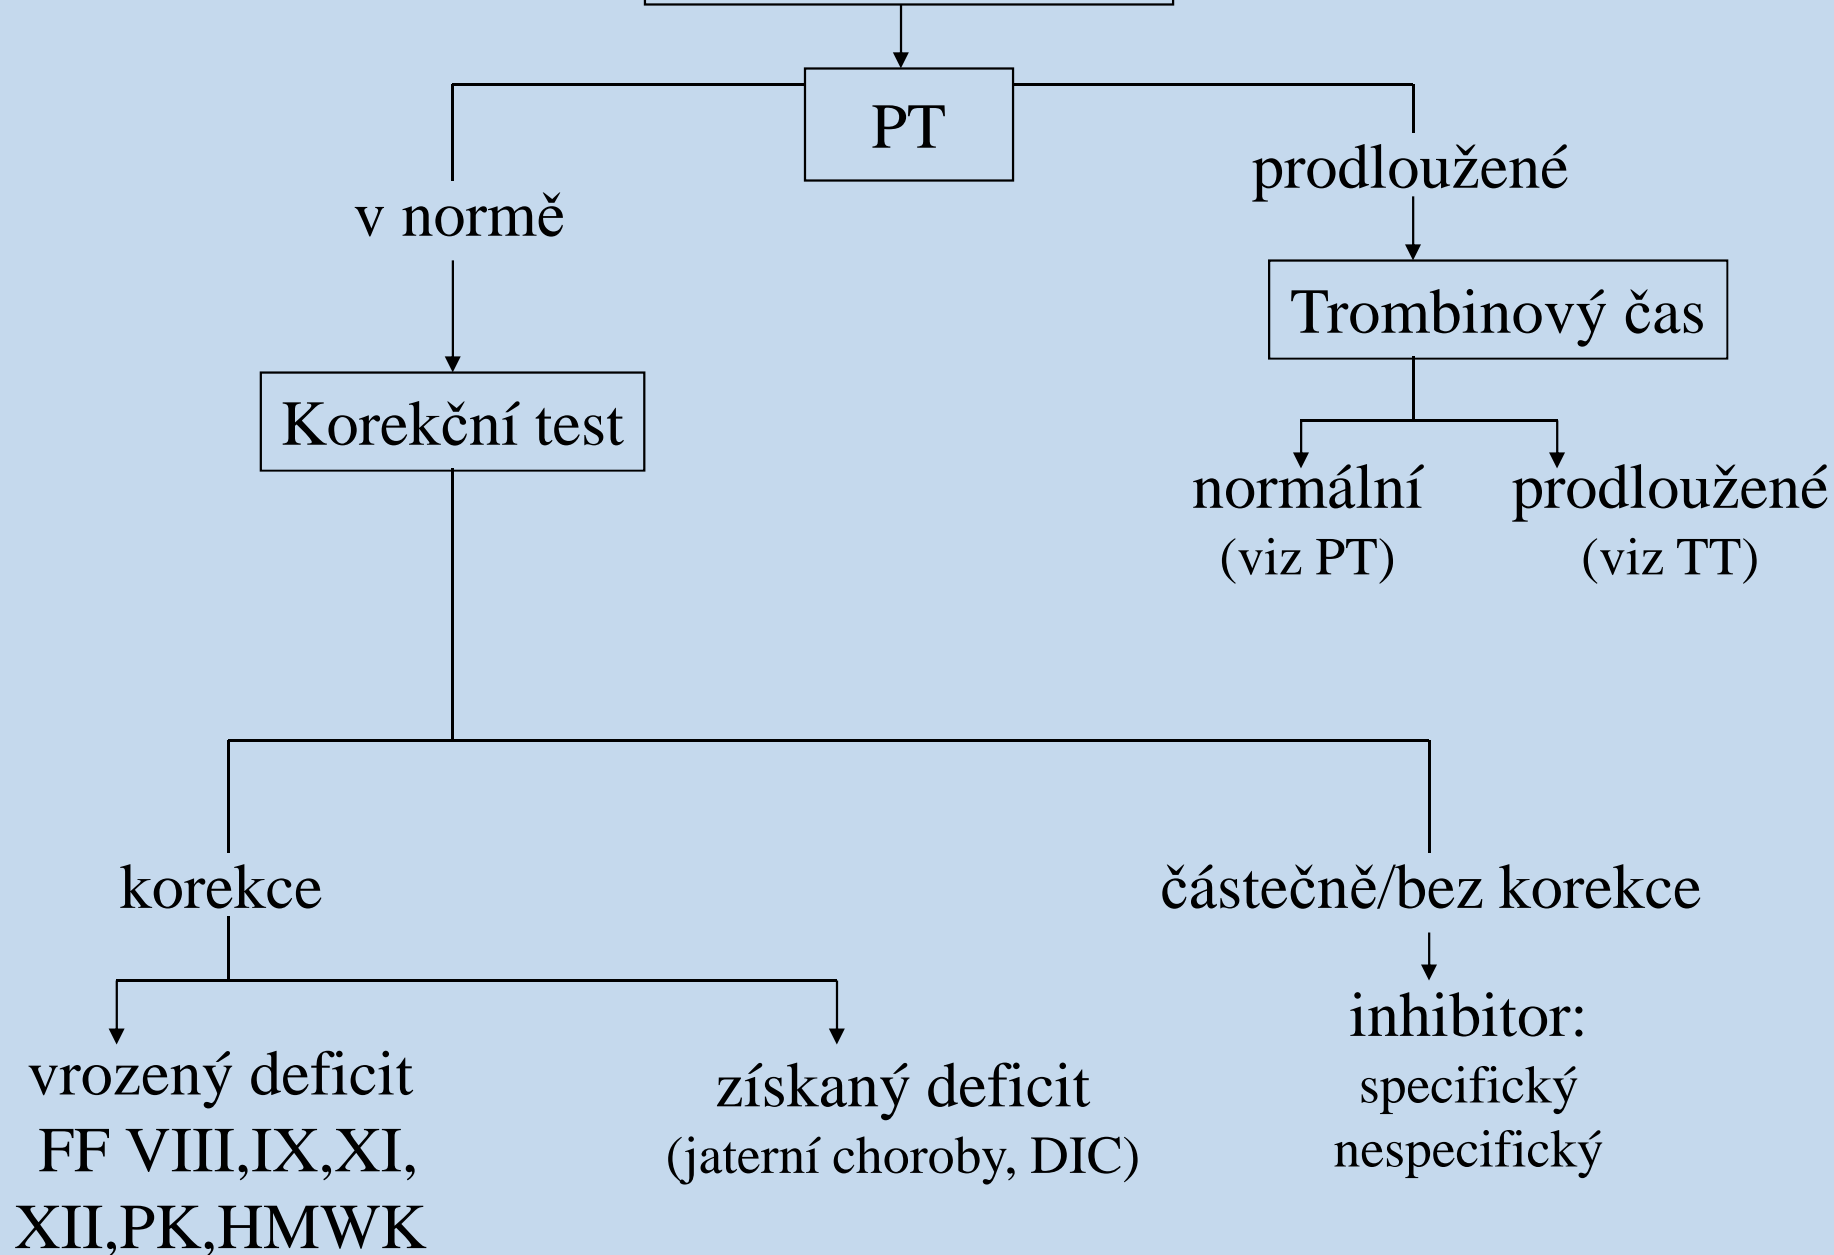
PT

v normě

prodloužené

Trombinový čas

Korekční test

normální
(viz PT)

prodloužené
(viz TT)

korekce

částečně/bez korekce

inhibitor:
specifický
nespecifický

vrozený deficit
FF VIII,IX,XI,
XII,PK,HMWK

získaný deficit
(jaterní choroby, DIC)